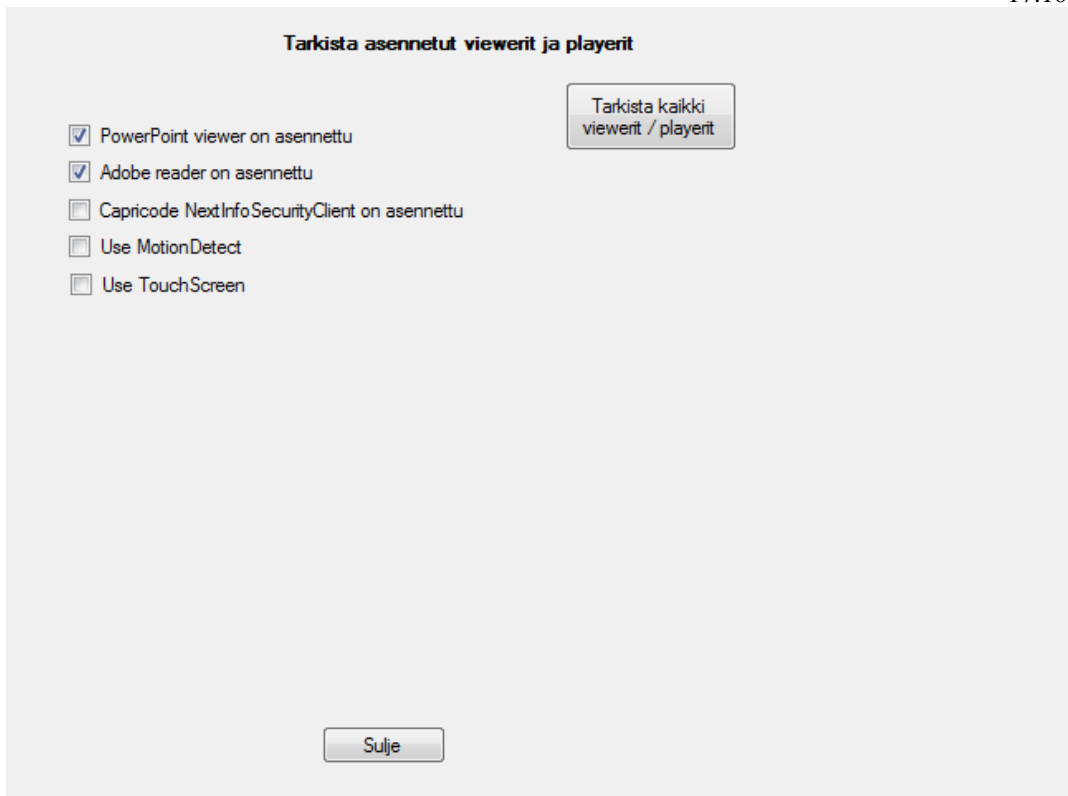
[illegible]

Tarkista asennetut viewerit ja playerit

Tarkista kaikki viewerit / playerit

PowerPoint viewer on asennettu

Adobe reader on asennettu

Capricode NextInfoSecurityClient on asennettu

Use MotionDetect

Use TouchScreen

Sulje